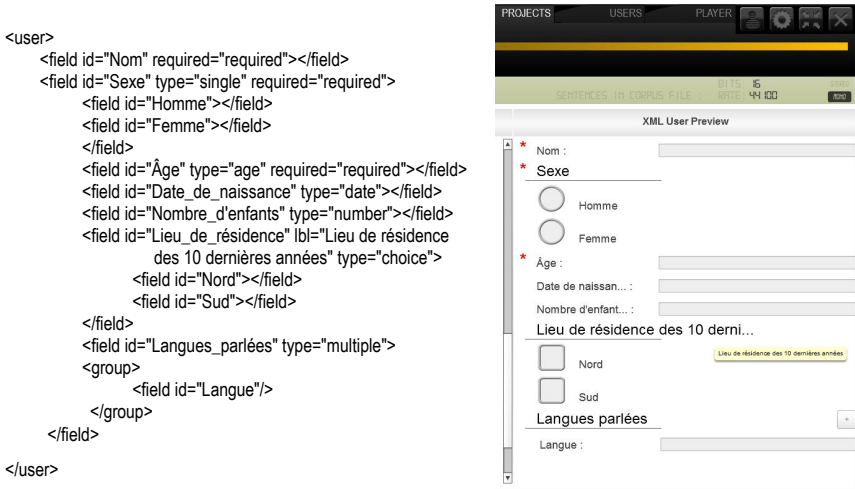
<user>
<field id="Nom" required="required"></field>
<field id="Sexe" type="single" required="required">
<field id="Homme"></field>
<field id="Femme"></field>
</field>
<field id="Âge" type="age" required="required"></field>
<field id="Date_de_naissance" type="date"></field>
<field id="Nombre_d'enfants" type="number"></field>
<field id="Lieu_de_résidence" lbl="Lieu de résidence des 10 dernières années" type="choice">
<field id="Nord"></field>
<field id="Sud"></field>
</field>
<field id="Langues_parlées" type="multiple">
<group>
<field id="Langue"/>
</group>
</field>
</user>

PROJECTS USERS PLAYER

SENTENCES IN CORPUS FILE : BITS 16 RATE 44 100 MONO

XML User Preview

* Nom :
* Sexe
Homme
Femme
* Âge :
Date de naissan... :
Nombre d'enfant... :
Lieu de résidence des 10 derni...
Lieu de résidence des 10 dernières années
Nord
Sud
Langues parlées
+
Langue :